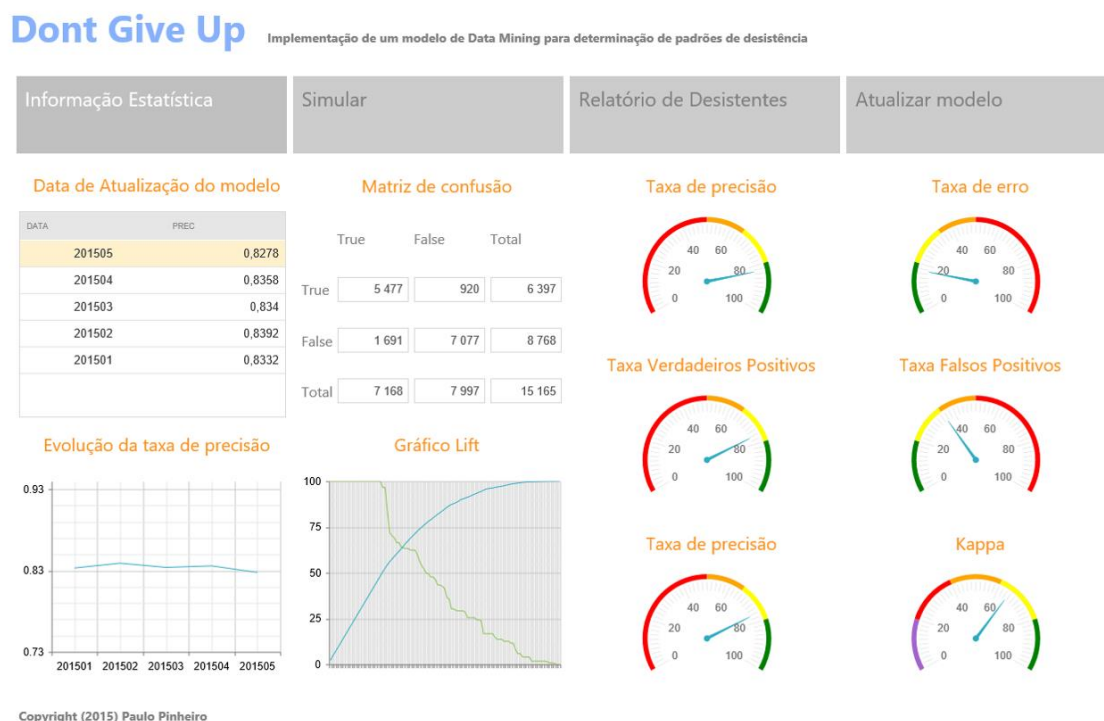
Dont Give Up
Implementação de um modelo de Data Mining para determinação de padrões de desistência

Informação Estatística
Simular
Relatório de Desistentes
Atualizar modelo

Data de Atualização do modelo

| DATA | PREC |
|---|---|
| 201505 | 0,8278 |
| 201504 | 0,8358 |
| 201503 | 0,834 |
| 201502 | 0,8392 |
| 201501 | 0,8332 |

Matriz de confusão

| | True | False | Total |
|---|---|---|---|
| True | 5 477 | 920 | 6 397 |
| False | 1 691 | 7 077 | 8 768 |
| Total | 7 168 | 7 997 | 15 165 |

Taxa de precisão
0 20 40 60 80 100

Taxa de erro
0 20 40 60 80 100

Taxa Verdadeiros Positivos
0 20 40 60 80 100

Taxa Falsos Positivos
0 20 40 60 80 100

Evolução da taxa de precisão
0.93
0.83
0.73
201501 201502 201503 201504 201505

Gráfico Lift
100
75
50
25
0

Taxa de precisão
0 20 40 60 80 100

Kappa
0 20 40 60 80 100

Copyright (2015) Paulo Pinheiro